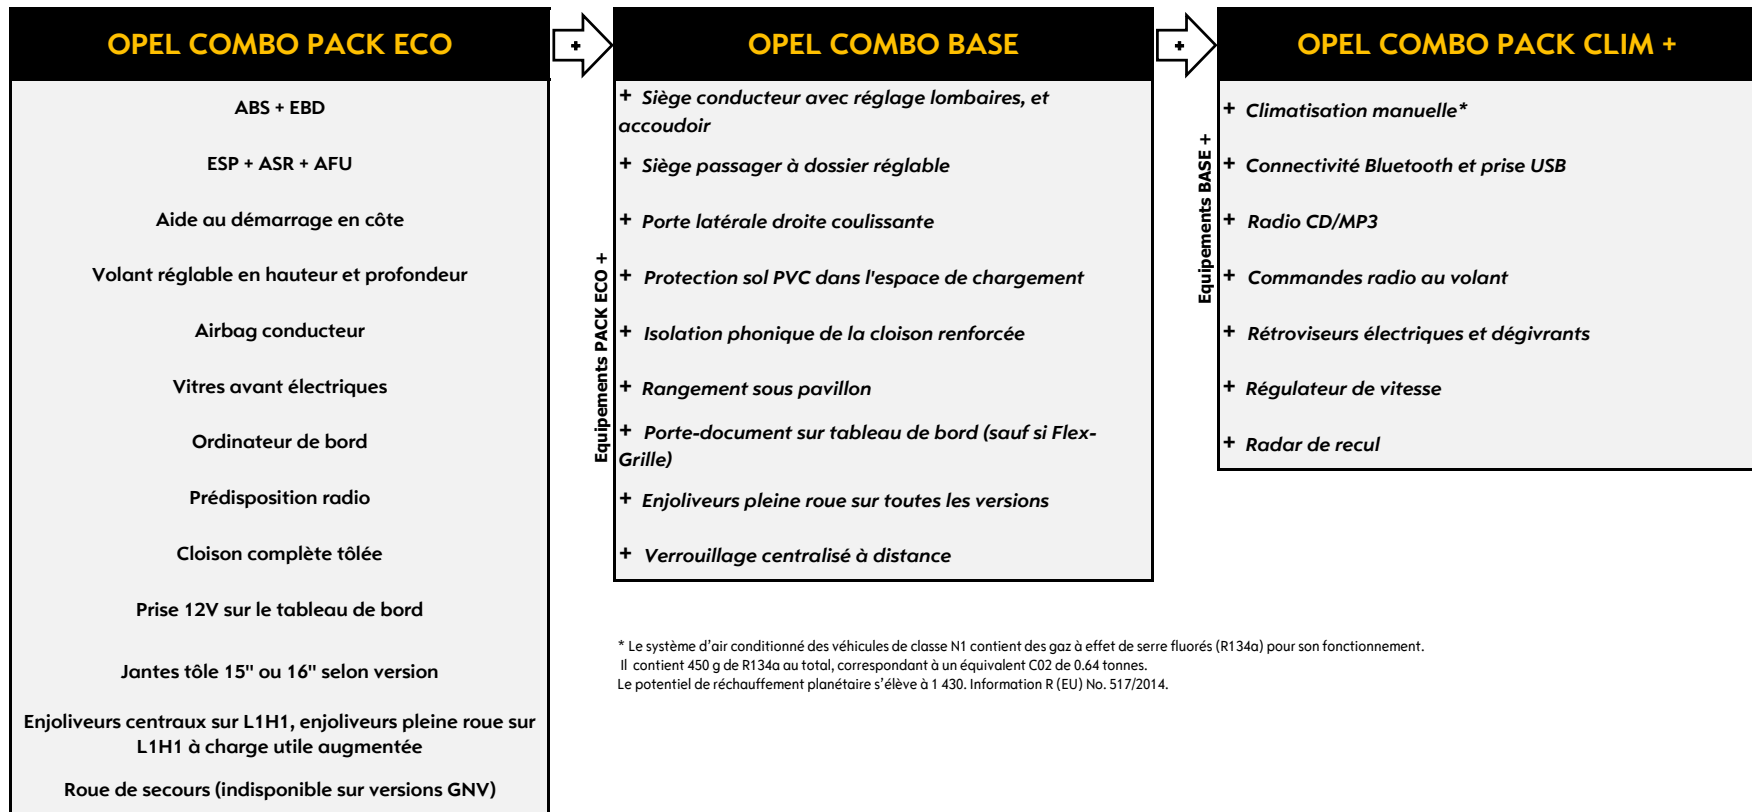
OPEL COMBO PACK ECO

ABS + EBD

ESP + ASR + AFU

Aide au démarrage en côte

Volant réglable en hauteur et profondeur

Airbag conducteur

Vitres avant électriques

Ordinateur de bord

Prédisposition radio

Cloison complète tôlée

Prise 12V sur le tableau de bord

Jantes tôle 15" ou 16" selon version

Enjoliveurs centraux sur L1H1, enjoliveurs pleine roue sur L1H1 à charge utile augmentée

Roue de secours (indisponible sur versions GNV)

+

OPEL COMBO BASE

Equipements PACK ECO +

+ Siège conducteur avec réglage lombaires, et accoudoir

+ Siège passager à dossier réglable

+ Porte latérale droite coulissante

+ Protection sol PVC dans l'espace de chargement

+ Isolation phonique de la cloison renforcée

+ Rangement sous pavillon

+ Porte-document sur tableau de bord (sauf si Flex-Grille)

+ Enjoliveurs pleine roue sur toutes les versions

+ Verrouillage centralisé à distance

+

OPEL COMBO PACK CLIM +

Equipements BASE +

+ Climatisation manuelle*

+ Connectivité Bluetooth et prise USB

+ Radio CD/MP3

+ Commandes radio au volant

+ Rétroviseurs électriques et dégivrants

+ Régulateur de vitesse

+ Radar de recul

* Le système d'air conditionné des véhicules de classe N1 contient des gaz à effet de serre fluorés (R134a) pour son fonctionnement. Il contient 450 g de R134a au total, correspondant à un équivalent C02 de 0.64 tonnes.
Le potentiel de réchauffement planétaire s'élève à 1 430. Information R (EU) No. 517/2014.